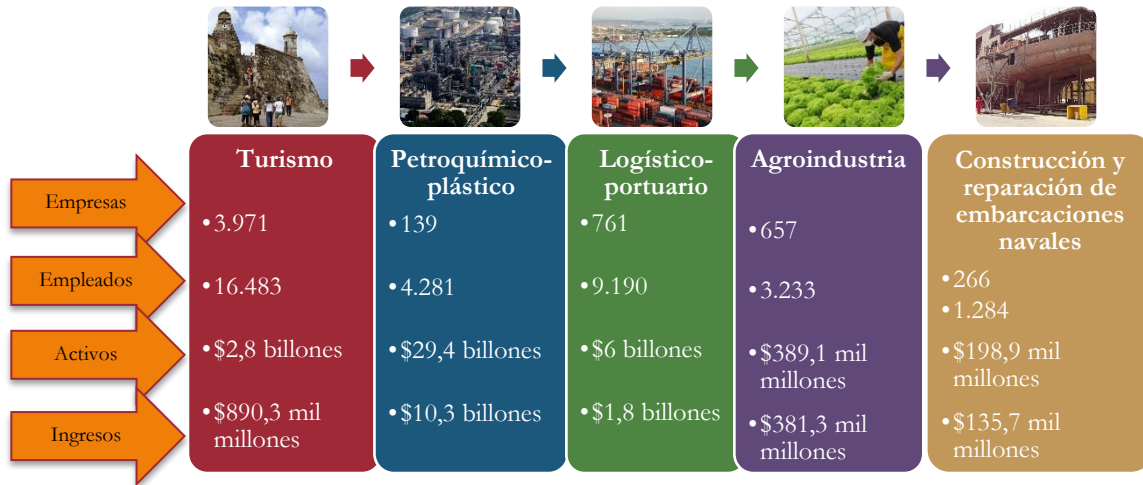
Empresas

Empleados

Activos

Ingresos

Turismo

•3.971

•16.483

•$2,8 billones

•$890,3 mil millones

Petroquímico-plástico

•139

•4.281

•$29,4 billones

•$10,3 billones

Logístico-portuario

•761

•9.190

•$6 billones

•$1,8 billones

Agroindustria

•657

•3.233

•$389,1 mil millones

•$381,3 mil millones

Construcción y reparación de embarcaciones navales

•266

•1.284

•$198,9 mil millones

•$135,7 mil millones